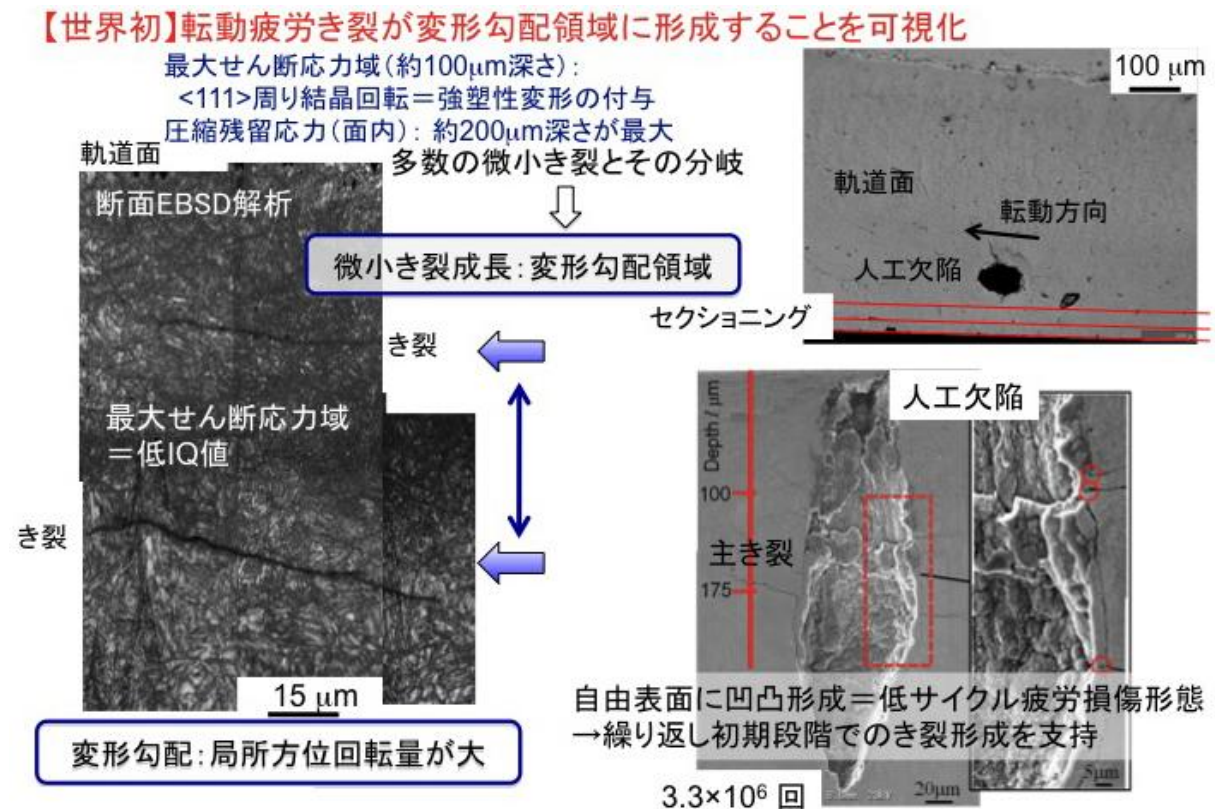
【世界初】転動疲労き裂が変形勾配領域に形成することを可視化

最大せん断応力域(約100μm深さ):
<111>周り結晶回転＝強塑性変形の付与
圧縮残留応力(面内): 約200μm深さが最大

軌道面

断面EBSD解析

多数の微小き裂とその分岐

微小き裂成長: 変形勾配領域

100 μm

軌道面

転動方向

人工欠陥

セクショニング

き裂

最大せん断応力域
＝低IQ値

き裂

15 μm

変形勾配: 局所方位回転量が大

人工欠陥

Depth / μm

100

主き裂

175

自由表面に凹凸形成＝低サイクル疲労損傷形態
→繰り返し初期段階でのき裂形成を支持

20μm

5μm

3.3×10$^6$ 回